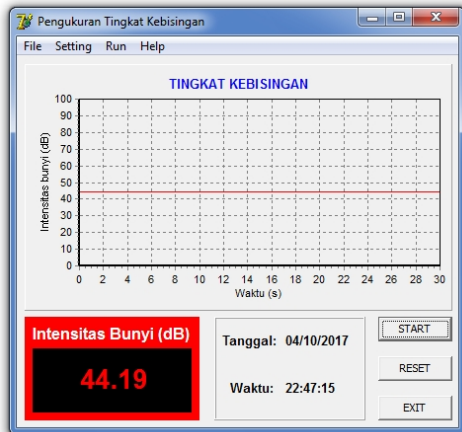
Pengukuran Tingkat Kebisingan

File Setting Run Help

TINGKAT KEBISINGAN

100
90
80
70
60
50
40
30
20
10
0

Intensitas bunyi (dB)

0 2 4 6 8 10 12 14 16 18 20 22 24 26 28 30

Waktu (s)

Intensitas Bunyi (dB)

44.19

Tanggal: 04/10/2017

Waktu: 22:47:15

START

RESET

EXIT